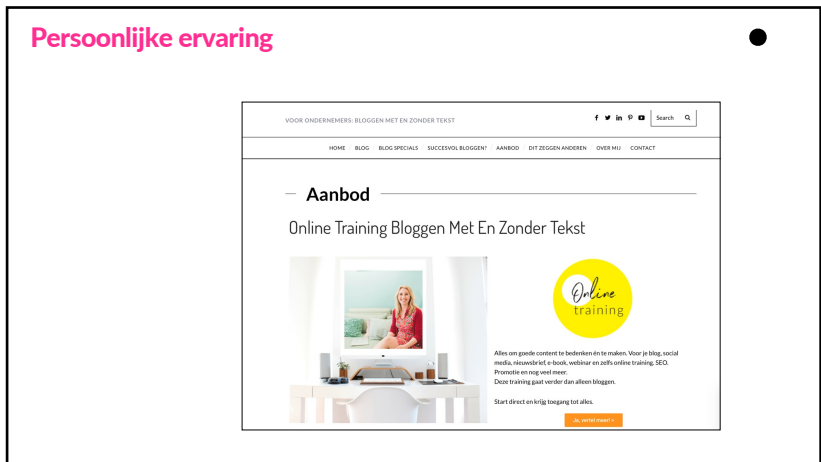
Persoonlijke ervaring

VOOR ONDERNEMERS: BLOGGEN MET EN ZONDER TEKST

Search

HOME | BLOG | BLOG SPECIALS | SUCCESVOL BLOGGEN? | AANBOD | DIT ZEGGEN ANDEREN | OVER MIJ | CONTACT

Aanbod

Online Training Bloggen Met En Zonder Tekst

Online training

Alles om goede content te bedenken én te maken. Voor je blog, social media, nieuwsbrief, e-book, webinar en zelfs online training. SEO. Promotie en nog veel meer.
Deze training gaat verder dan alleen bloggen.

Start direct en krijg toegang tot alles.

Ja, vertel meer! >